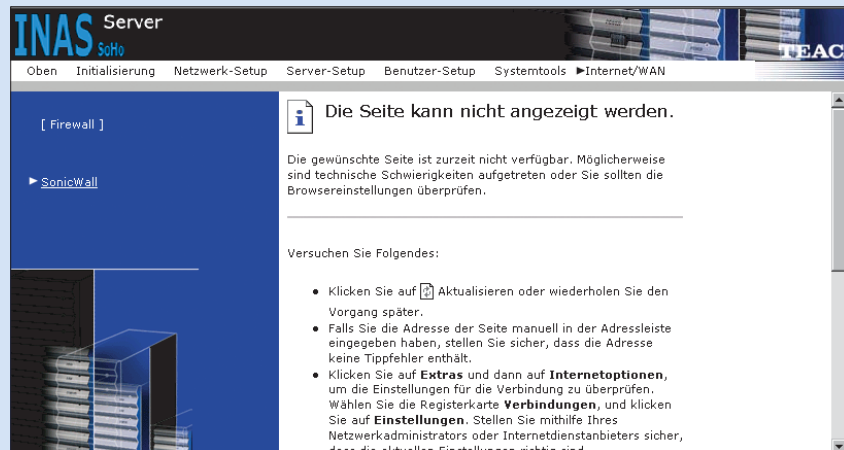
INAS Server SoHo

TEAC

Oben Initialisierung Netzwerk-Setup Server-Setup Benutzer-Setup Systemtools ►Internet/WAN

[ Firewall ]

► SonicWall

Die Seite kann nicht angezeigt werden.

Die gewünschte Seite ist zurzeit nicht verfügbar. Möglicherweise sind technische Schwierigkeiten aufgetreten oder Sie sollten die Browsereinstellungen überprüfen.

Versuchen Sie Folgendes:

- Klicken Sie auf Aktualisieren oder wiederholen Sie den Vorgang später.
- Falls Sie die Adresse der Seite manuell in der Adressleiste eingegeben haben, stellen Sie sicher, dass die Adresse keine Tippfehler enthält.
- Klicken Sie auf **Extras** und dann auf **Internetoptionen**, um die Einstellungen für die Verbindung zu überprüfen. Wählen Sie die Registerkarte **Verbindungen**, und klicken Sie auf **Einstellungen**. Stellen Sie mithilfe Ihres Netzwerkadministrators oder Internetdienstanbieters sicher, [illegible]